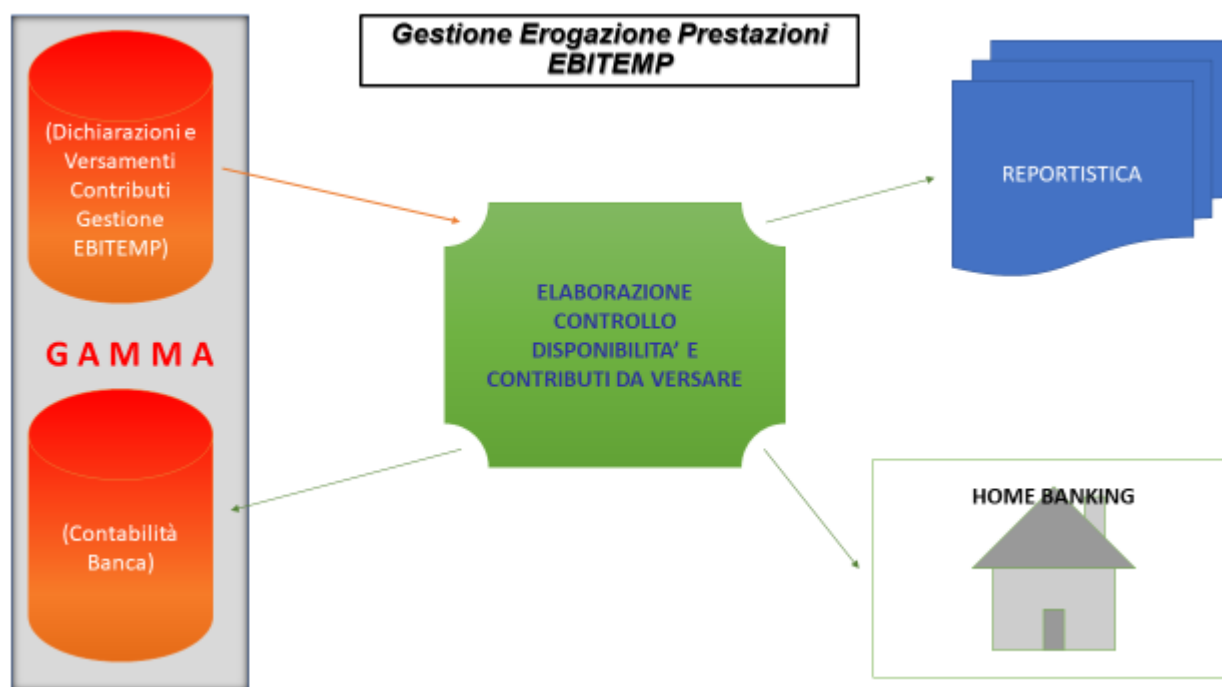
Gestione Erogazione Prestazioni EBITEMP

(Dichiarazioni e Versamenti Contributi Gestione EBITEMP)

GAMMA

(Contabilità Banca)

ELABORAZIONE CONTROLLO DISPONIBILITA' E CONTRIBUTI DA VERSARE

REPORTISTICA

HOME BANKING